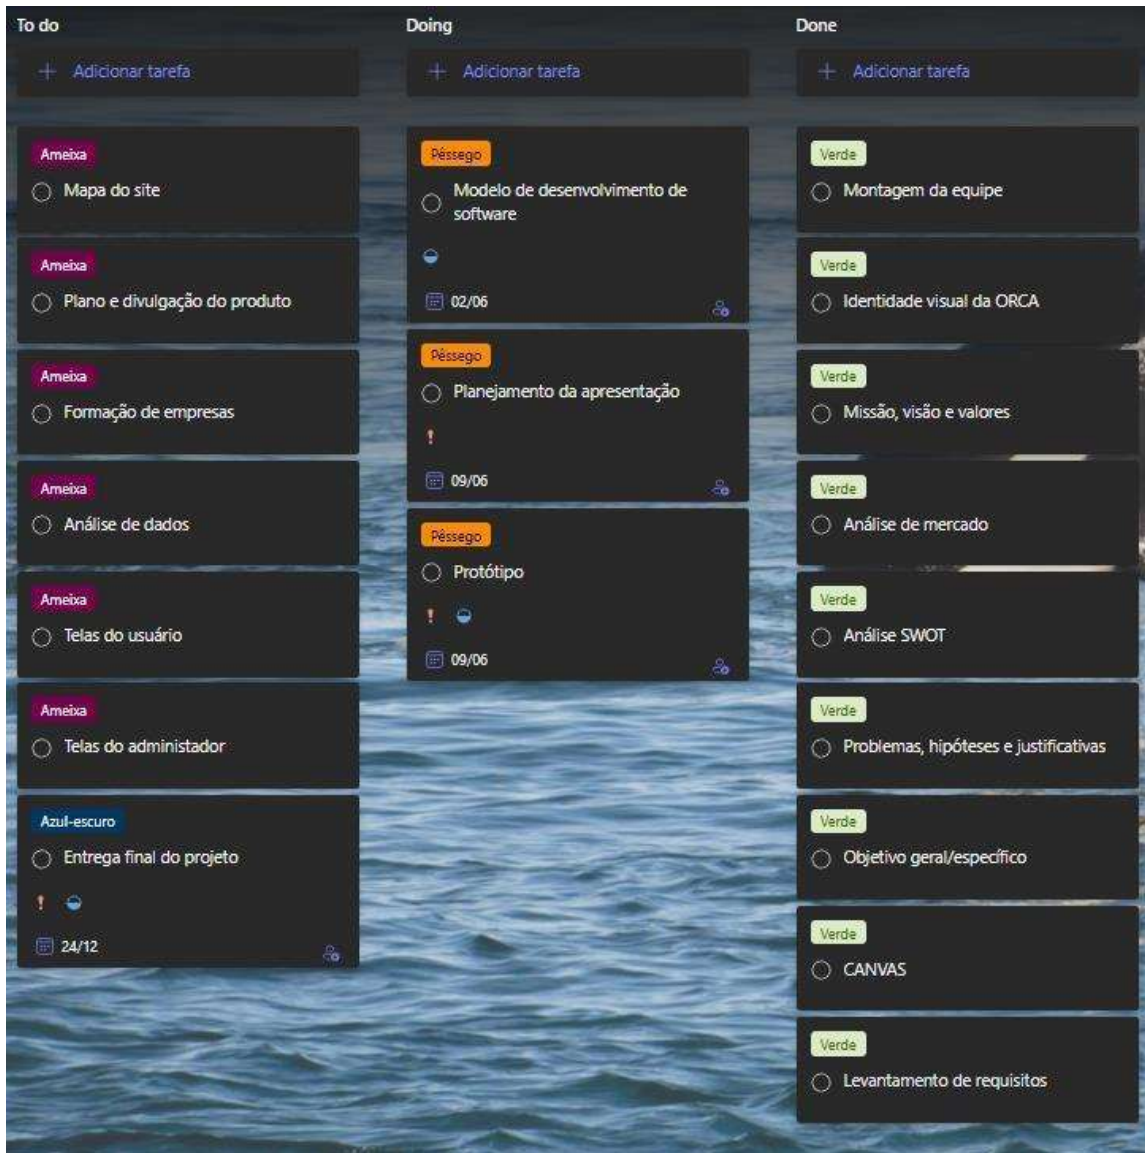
To do

+ Adicionar tarefa

Ameixa
Mapa do site

Ameixa
Plano e divulgação do produto

Ameixa
Formação de empresas

Ameixa
Análise de dados

Ameixa
Telas do usuário

Ameixa
Telas do administador

Azul-escuro
Entrega final do projeto
!
24/12

Doing

+ Adicionar tarefa

Pêssego
Modelo de desenvolvimento de software
02/06

Pêssego
Planejamento da apresentação
!
09/06

Pêssego
Protótipo
!
09/06

Done

+ Adicionar tarefa

Verde
Montagem da equipe

Verde
Identidade visual da ORCA

Verde
Missão, visão e valores

Verde
Análise de mercado

Verde
Análise SWOT

Verde
Problemas, hipóteses e justificativas

Verde
Objetivo geral/específico

Verde
CANVAS

Verde
Levantamento de requisitos